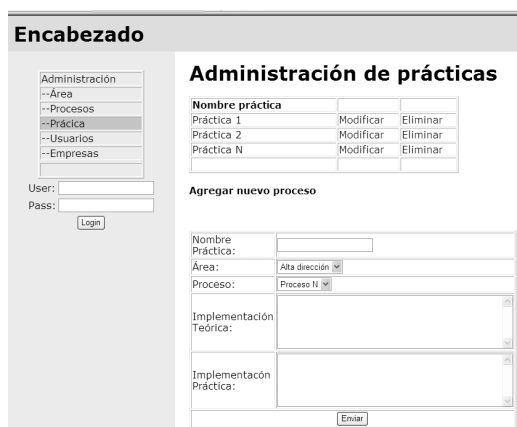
Encabezado

Administración
--Área
--Procesos
--Prácica
--Usuarios
--Empresas

User:
Pass:
Login

Administración de prácticas

| Nombre práctica | | |
|---|---|---|
| Práctica 1 | Modificar | Eliminar |
| Práctica 2 | Modificar | Eliminar |
| Práctica N | Modificar | Eliminar |
| | | |

Agregar nuevo proceso

| | |
|---|---|
| Nombre Práctica: | |
| Área: | Alta dirección |
| Proceso: | Proceso N |
| Implementación Teórica: | |
| Implementacón Práctica: | |

Enviar